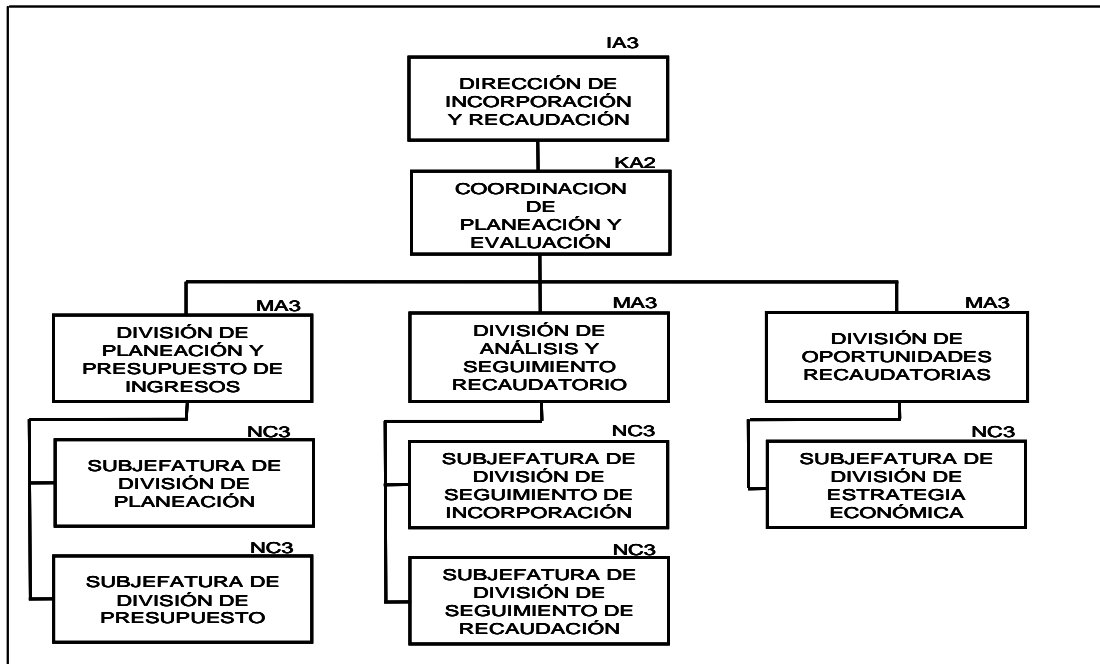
IA3
DIRECCIÓN DE INCORPORACIÓN Y RECAUDACIÓN

KA2
COORDINACION DE PLANEACIÓN Y EVALUACIÓN

MA3
DIVISIÓN DE PLANEACIÓN Y PRESUPUESTO DE INGRESOS

NC3
SUBJEFATURA DE DIVISIÓN PLANEACIÓN

NC3
SUBJEFATURA DE DIVISIÓN DE PRESUPUESTO

MA3
DIVISIÓN DE ANÁLISIS Y SEGUIMIENTO RECAUDATORIO

NC3
SUBJEFATURA DE DIVISIÓN DE SEGUIMIENTO DE INCORPORACIÓN

NC3
SUBJEFATURA DE DIVISIÓN DE SEGUIMIENTO DE RECAUDACIÓN

MA3
DIVISIÓN DE OPORTUNIDADES RECAUDATORIAS

NC3
SUBJEFATURA DE DIVISIÓN DE ESTRATEGIA ECONÓMICA